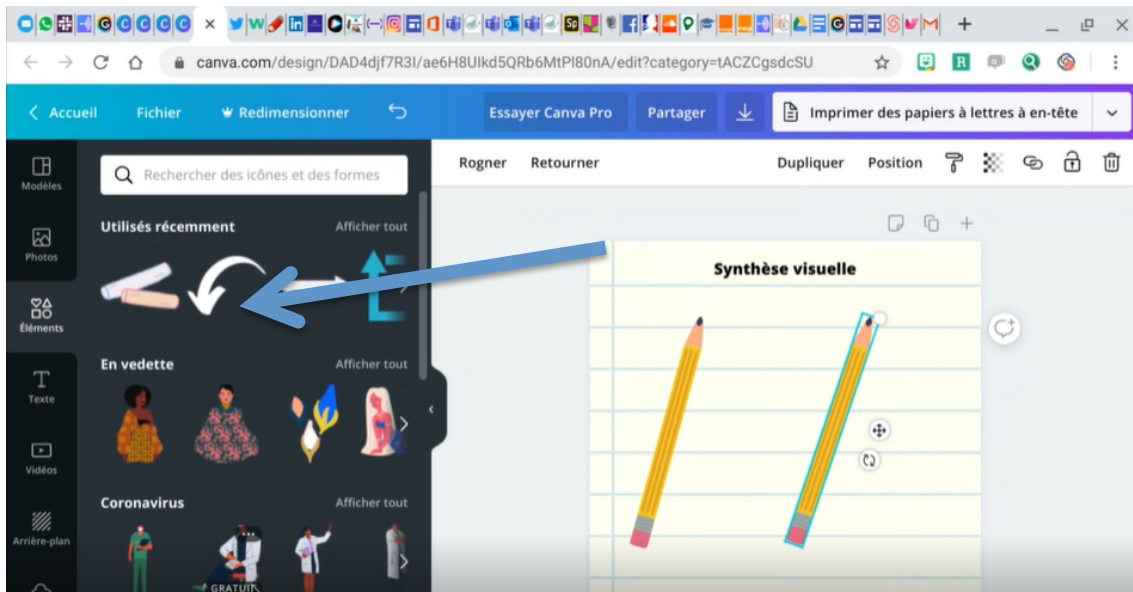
canva.com/design/DAD4djf7R3I/ae6H8UIkd5QRb6MtPl80nA/edit?category=tACZCgsdcSU

Accueil Fichier Redimensionner Essayer Canva Pro Partager Imprimer des papiers à lettres à en-tête

Modèles
Photos
Éléments
Texte
Vidéos
Arrière-plan

Rechercher des icônes et des formes

Utilisés récemment Afficher tout

En vedette Afficher tout

Coronavirus Afficher tout

GRATUIT

Rogner Retourner Dupliquer Position

Synthèse visuelle